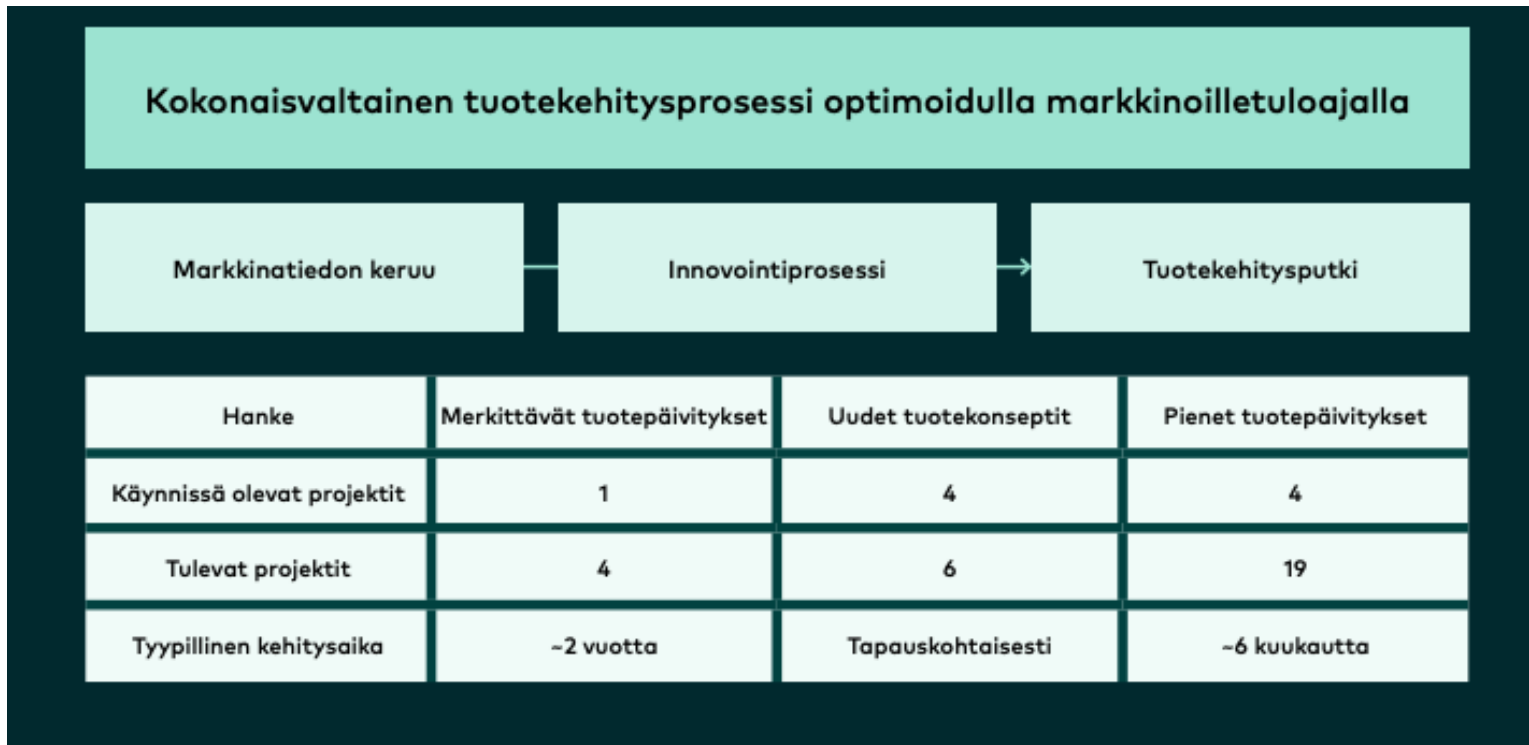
Kokonaisvaltainen tuotekehitysprosessi optimoidulla markkinoilletuloajalla

Markkinatiedon keruu

Innovointiprosessi

Tuotekehitysputki

| Hanke | Merkittävät tuotepäivitykset | Uudet tuotekonseptit | Pienet tuotepäivitykset |
|---|---|---|---|
| Käynnissä olevat projektit | 1 | 4 | 4 |
| Tulevat projektit | 4 | 6 | 19 |
| Tyypillinen kehitysaika | ~2 vuotta | Tapauskohtaisesti | ~6 kuukautta |